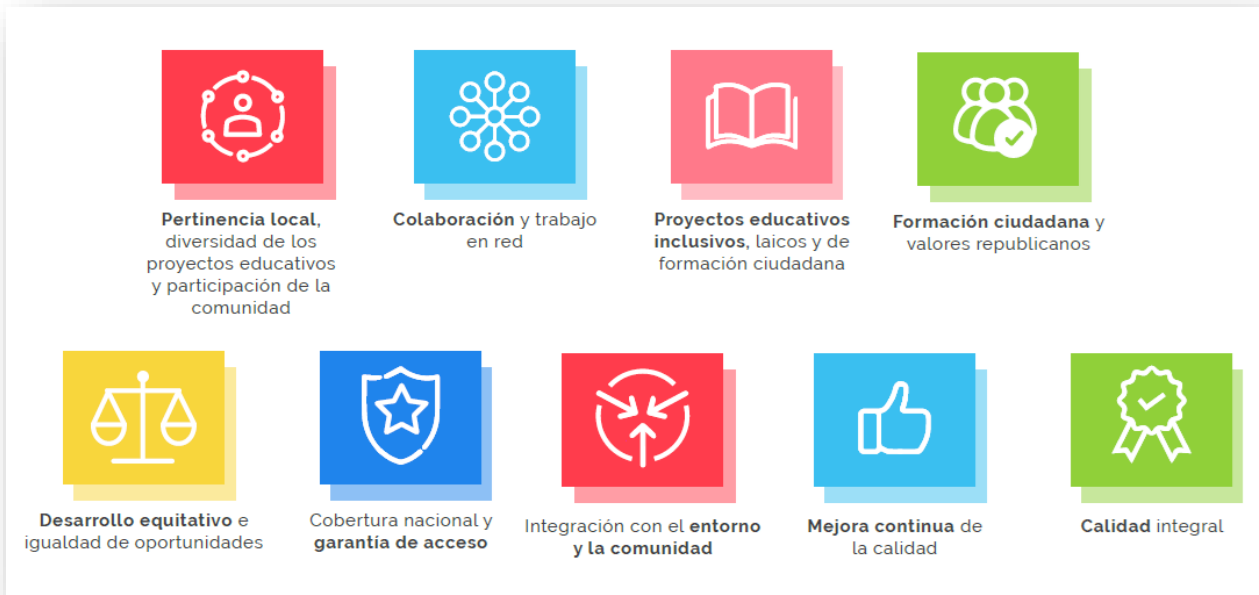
**Pertinencia local**, diversidad de los proyectos educativos y participación de la comunidad

**Colaboración** y trabajo en red

**Proyectos educativos inclusivos**, laicos y de formación ciudadana

**Formación ciudadana** y valores republicanos

**Desarrollo equitativo** e igualdad de oportunidades

Cobertura nacional y **garantía de acceso**

Integración con el **entorno y la comunidad**

**Mejora continua** de la calidad

**Calidad** integral